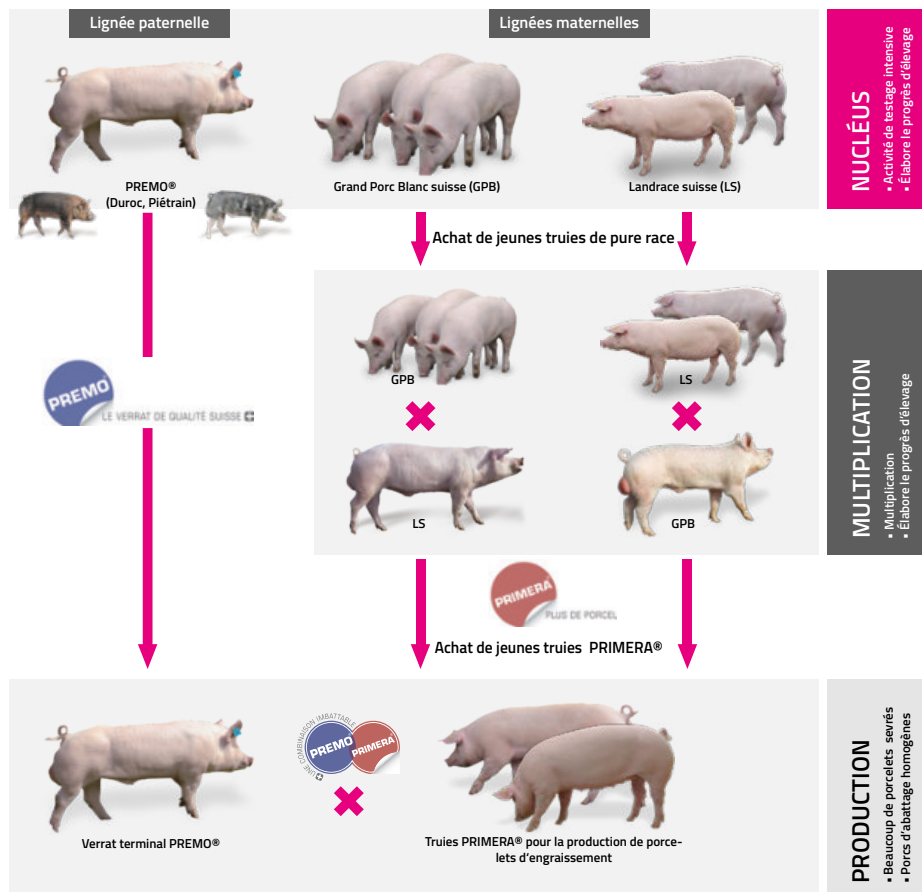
Lignée paternelle

Lignées maternelles

NUCLÉUS
• Activité de testage intensive
• Élabore le progrès d'élevage

PREMO®
(Duroc, Piétrain)

Grand Porc Blanc suisse (GPB)

Landrace suisse (LS)

Achat de jeunes truies de pure race

PREMO
LE VERRAT DE QUALITÉ SUISSE

GPB

LS

LS

GPB

MULTIPLICATION
• Multiplication
• Élabore le progrès d'élevage

PRIMERA
PLUS DE PORCEL

Achat de jeunes truies PRIMERA®

UNE COMBINAISON IMBATTABLE
PREMO
PRIMERA

Verrat terminal PREMO®

Truies PRIMERA® pour la production de porcelets d'engraissement

PRODUCTION
• Beaucoup de porcelets sevrés
• Porcs d'abattage homogènes